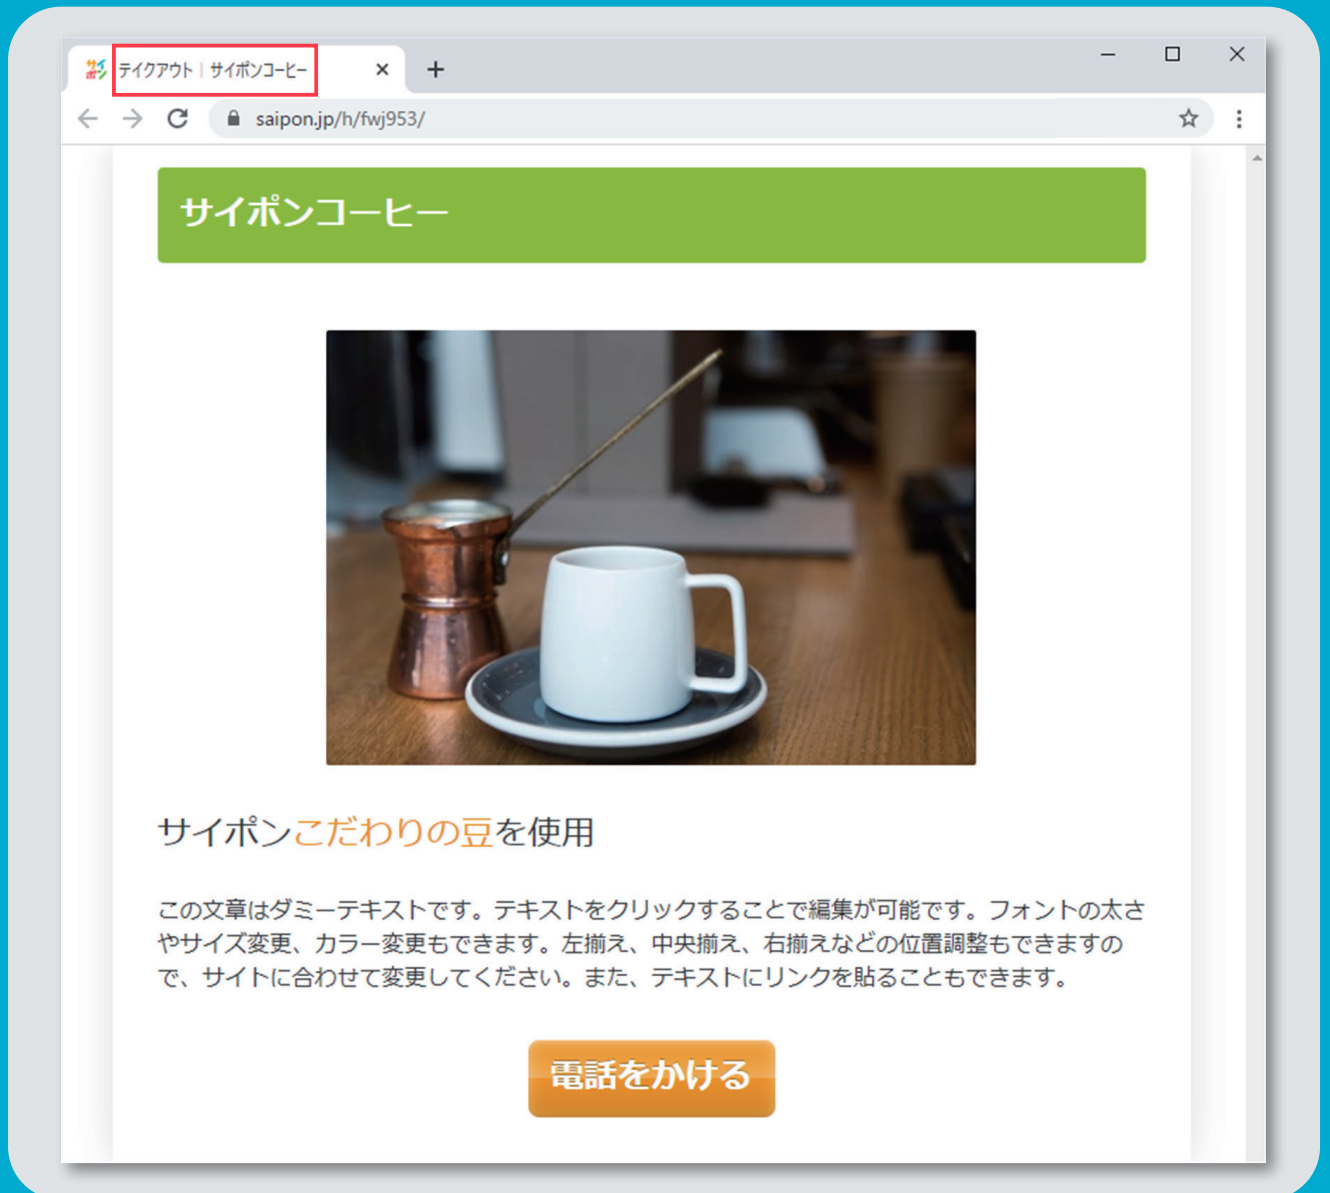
テイクアウト | サイポンコーヒー ×

saipon.jp/h/fwj953/

サイポンコーヒー

サイポンこだわりの豆を使用

この文章はダミーテキストです。テキストをクリックすることで編集が可能です。フォントの太さやサイズ変更、カラー変更もできます。左揃え、中央揃え、右揃えなどの位置調整もできますので、サイトに合わせて変更してください。また、テキストにリンクを貼ることもできます。

電話をかける